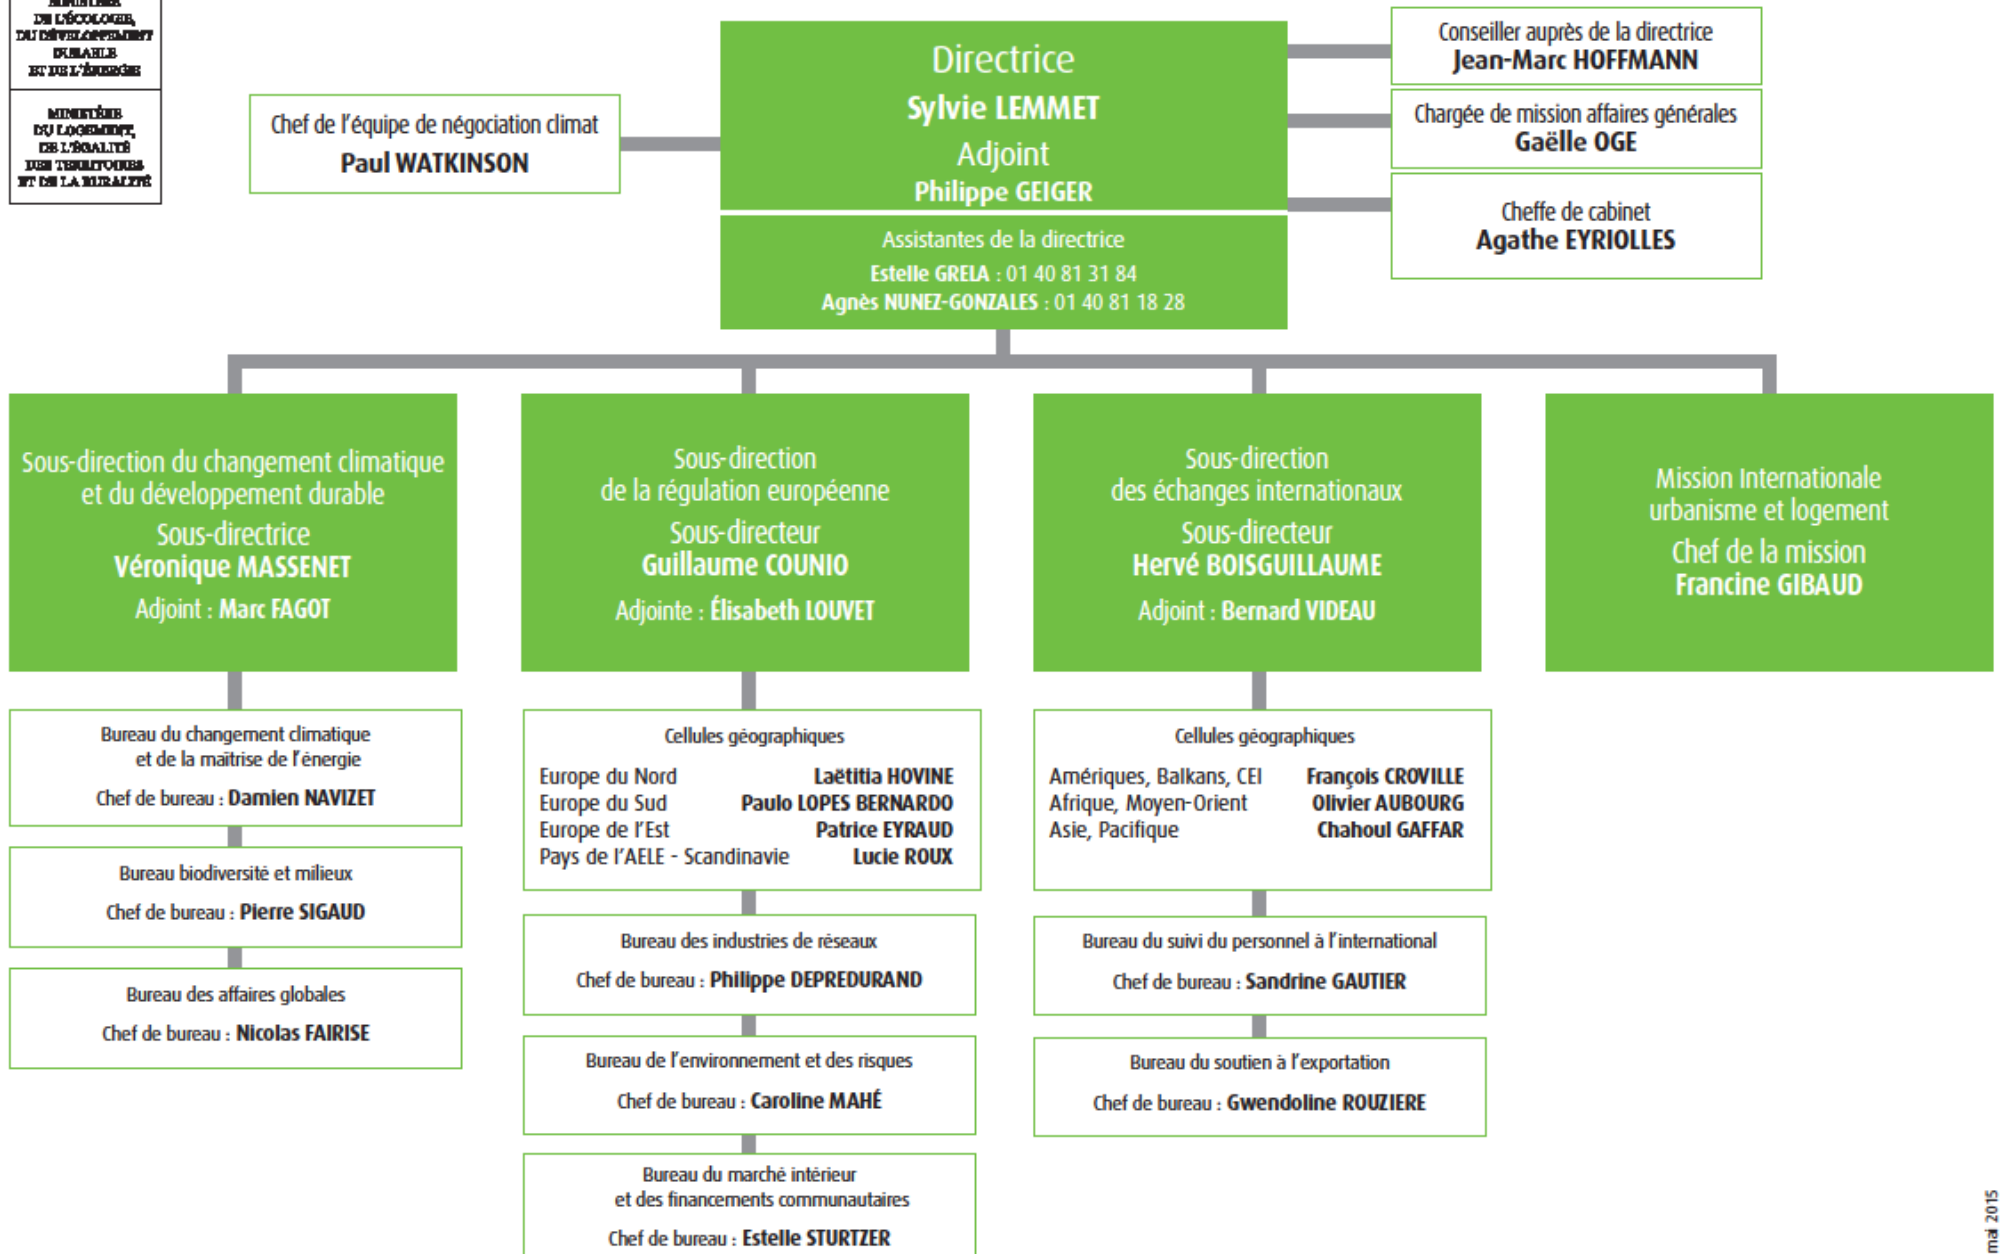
MINISTÈRE DE L'ÉCOLOGIE, DU DÉVELOPPEMENT DURABLE ET DE L'ÉNERGIE

MINISTÈRE DU LOGEMENT, DE L'ÉGALITÉ DES TERRITOIRES ET DE LA RURALITÉ

Chef de l'équipe de négociation climat
Paul WATKINSON

Directrice
Sylvie LEMMET
Adjoint
Philippe GEIGER

Assistantes de la directrice
Estelle GRELA : 01 40 81 31 84
Agnès NUNEZ-GONZALES : 01 40 81 18 28

Conseiller auprès de la directrice
Jean-Marc HOFFMANN

Chargée de mission affaires générales
Gaëlle OGE

Cheffe de cabinet
Agathe EYRIOLLES

Sous-direction du changement climatique et du développement durable
Sous-directrice
Véronique MASSENET
Adjoint : Marc FAGOT

Bureau du changement climatique et de la maîtrise de l'énergie
Chef de bureau : Damien NAVIZET

Bureau biodiversité et milieux
Chef de bureau : Pierre SIGAUD

Bureau des affaires globales
Chef de bureau : Nicolas FAIRISE

Sous-direction de la régulation européenne
Sous-directeur
Guillaume COUNIO
Adjointe : Élisabeth LOUVET

Cellules géographiques
Europe du Nord Laëtitia HOVINE
Europe du Sud Paulo LOPES BERNARDO
Europe de l'Est Patrice EYRAUD
Pays de l'AELE - Scandinavie Lucie ROUX

Bureau des industries de réseaux
Chef de bureau : Philippe DEPREDURAND

Bureau de l'environnement et des risques
Chef de bureau : Caroline MAHÉ

Bureau du marché intérieur et des financements communautaires
Chef de bureau : Estelle STURTZER

Sous-direction des échanges internationaux
Sous-directeur
Hervé BOISGUILLAUME
Adjoint : Bernard VIDEAU

Cellules géographiques
Amériques, Balkans, CEI François CROVILLE
Afrique, Moyen-Orient Olivier AUBOURG
Asie, Pacifique Chahoul GAFFAR

Bureau du suivi du personnel à l'international
Chef de bureau : Sandrine GAUTIER

Bureau du soutien à l'exportation
Chef de bureau : Gwendoline ROUZIERE

Mission Internationale urbanisme et logement
Chef de la mission
Francine GIBAUD

mai 2015